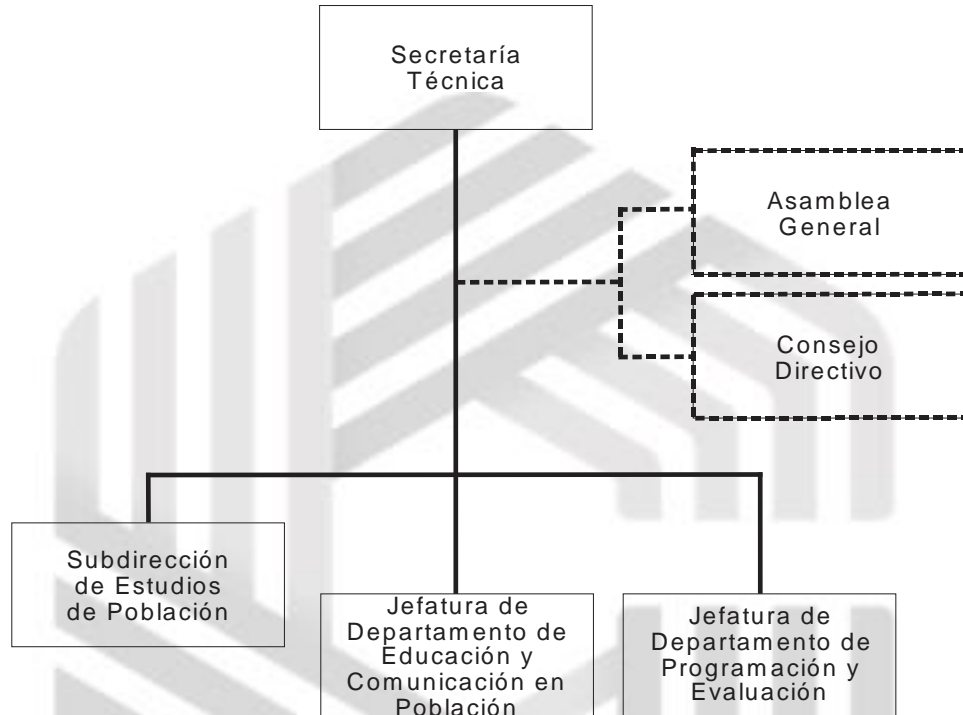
Secretaría Técnica

Asamblea General

Consejo Directivo

Subdirección de Estudios de Población

Jefatura de Departamento de Educación y Comunicación en Población

Jefatura de Departamento de Programación y Evaluación